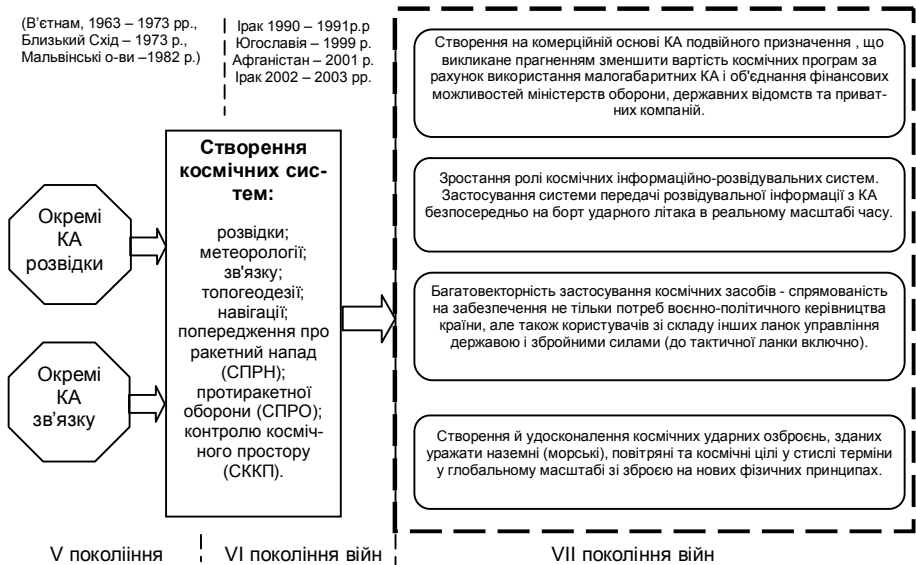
(В'єтнам, 1963 – 1973 рр., Близький Схід – 1973 р., Мальвінські о-ви –1982 р.)

Ірак 1990 – 1991р.р
Югославія – 1999 р.
Афганістан – 2001 р.
Ірак 2002 – 2003 рр.

Окремі КА розвідки

Окремі КА зв'язку

Створення космічних систем:

розвідки; метеорології; зв'язку; топогеодезії; навігації; попередження про ракетний напад (СПРН); протиракетної оборони (СПРО); контролю космічного простору (СККП).

Створення на комерційній основі КА подвійного призначення , що викликане прагненням зменшити вартість космічних програм за рахунок використання малогабаритних КА і об'єднання фінансових можливостей міністерств оборони, державних відомств та приватних компаній.

Зростання ролі космічних інформаційно-розвідувальних систем. Застосування системи передачі розвідувальної інформації з КА безпосередньо на борт ударного літака в реальному масштабі часу.

Багатовекторність застосування космічних засобів - спрямованість на забезпечення не тільки потреб воєнно-політичного керівництва країни, але також користувачів зі складу інших ланок управління державою і збройними силами (до тактичної ланки включно).

Створення й удосконалення космічних ударних озброєнь, зданих уражати наземні (морські), повітряні та космічні цілі у стислі терміни у глобальному масштабі зі зброєю на нових фізичних принципах.

V покоління

VI покоління війн

VII покоління війн